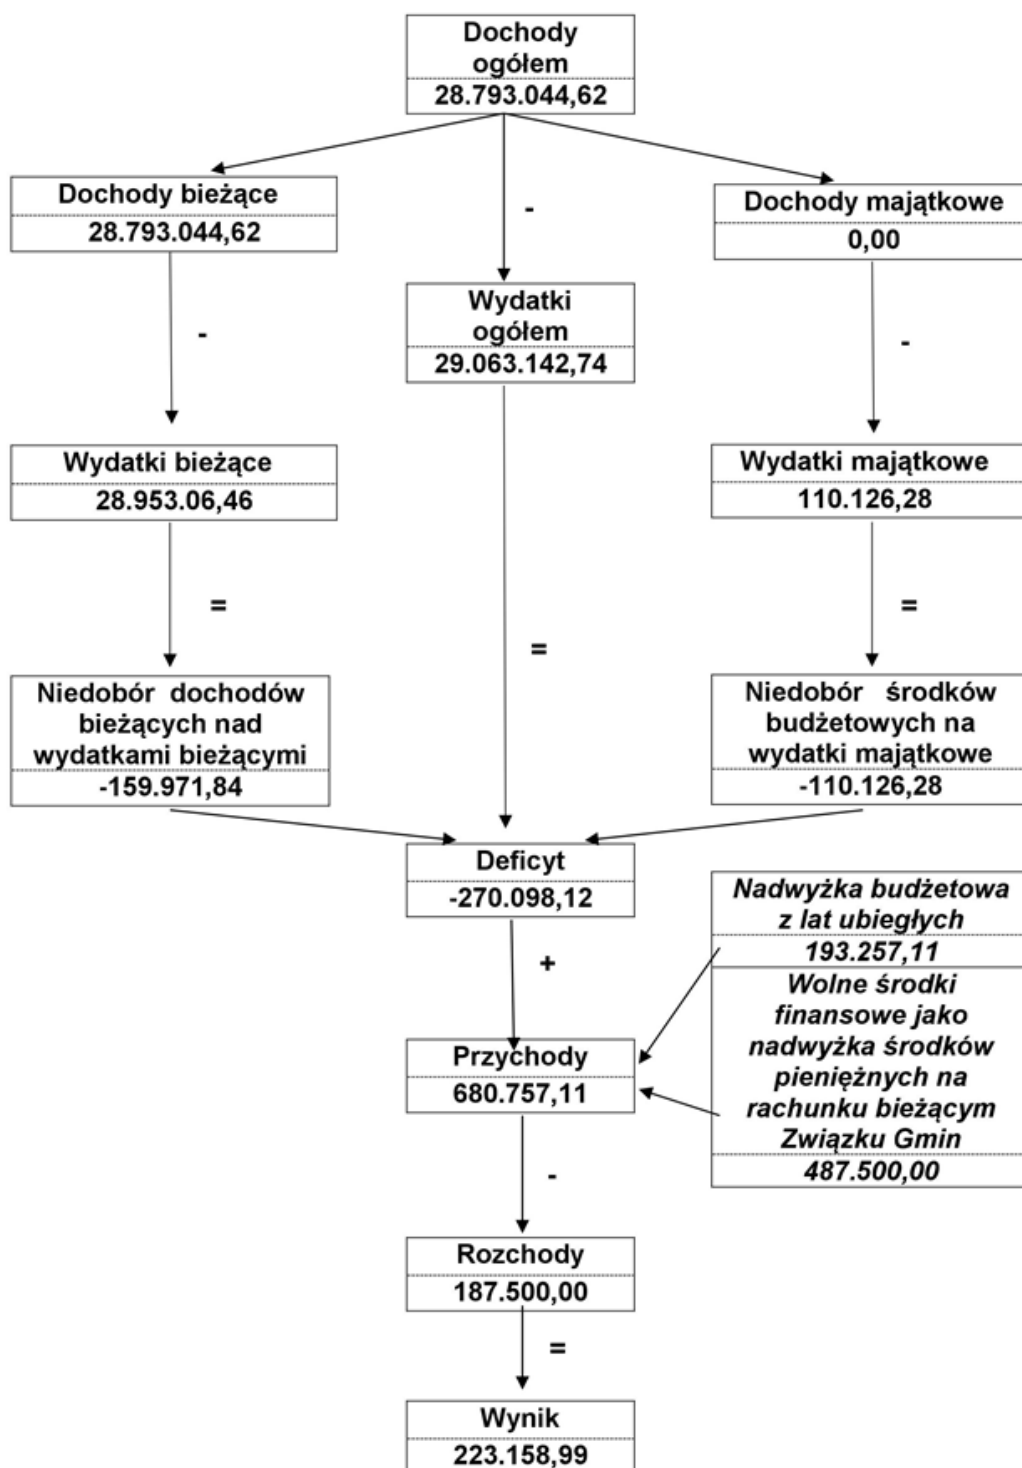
Dochody ogółem
28.793.044,62

Dochody bieżące
28.793.044,62

-

Dochody majątkowe
0,00

-

Wydatki ogółem
29.063.142,74

-

Wydatki bieżące
28.953.06,46

Wydatki majątkowe
110.126,28

=

=

=

Niedobór dochodów bieżących nad wydatkami bieżącymi
-159.971,84

Niedobór środków budżetowych na wydatki majątkowe
-110.126,28

Deficyt
-270.098,12

Nadwyżka budżetowa z lat ubiegłych
193.257,11

Wolne środki finansowe jako nadwyżka środków pieniężnych na rachunku bieżącym Związku Gmin
487.500,00

+

Przychody
680.757,11

-

Rozchody
187.500,00

=

Wynik
223.158,99